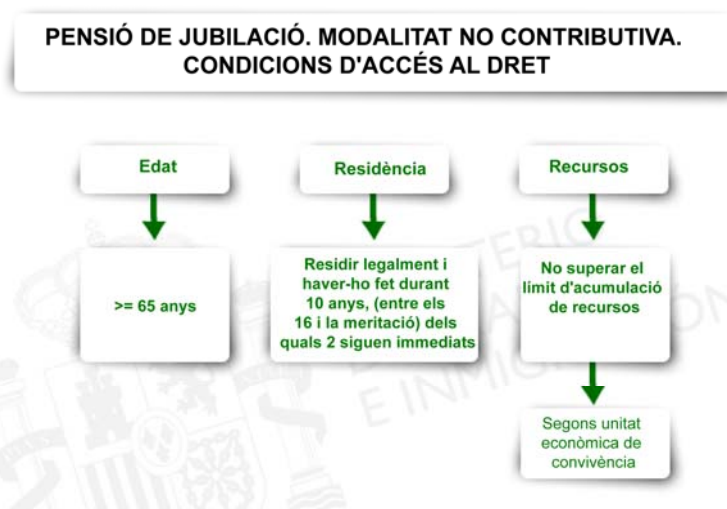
PENSIÓ DE JUBILACIÓ. MODALITAT NO CONTRIBUTIVA. CONDICIONS D'ACCÉS AL DRET

Edat

>= 65 anys

Residència

Residir legalment i haver-ho fet durant 10 anys, (entre els 16 i la meritació) dels quals 2 siguen immediats

Recursos

No superar el limit d'acumulació de recursos

Segons unitat econòmica de convivència